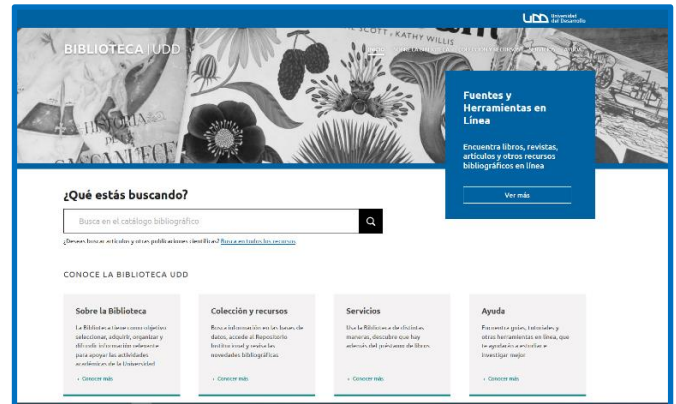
UDD Universidad del Desarrollo

BIBLIOTECA | UDD

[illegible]

SCOTT · KATHY WILLIS

HISTORIA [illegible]

Fuentes y Herramientas en Línea

Encuentra libros, revistas, artículos y otros recursos bibliográficos en línea

Ver más

¿Qué estás buscando?

Busca en el catálogo bibliográfico

¿Deseas buscar artículos y otras publicaciones científicas? Busca en todos los recursos

CONOCE LA BIBLIOTECA UDD

Sobre la Biblioteca

La Biblioteca tiene como objetivo seleccionar, adquirir, organizar y difundir información relevante para apoyar las actividades académicas de la Universidad.

› Conocer más

Colección y recursos

Busca información en las bases de datos, accede al Repositorio Institucional y revisa las novedades bibliográficas.

› Conocer más

Servicios

Usa la Biblioteca de distintas maneras, descubre que hay además del préstamo de libros.

› Conocer más

Ayuda

Encuentra guías, tutoriales y otras herramientas en línea, que te ayudarán a estudiar e investigar mejor.

› Conocer más